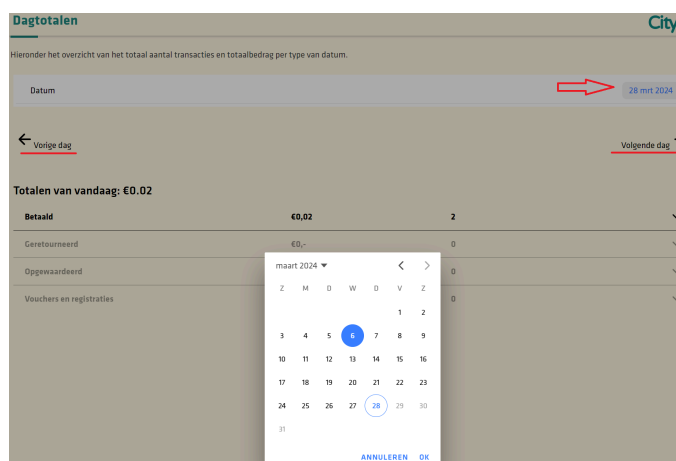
Dagtotalen

City

Hieronder het overzicht van het totaal aantal transacties en totaalbedrag per type van datum.

Datum

28 mrt 2024

Vorige dag

Volgende dag

Totalen van vandaag: €0.02

| | | |
|---|---|---|
| Betaald | €0,02 | 2 |
| Geretourneerd | €0,- | 0 |
| Opgewaardeerd | | 0 |
| Vouchers en registraties | | 0 |

maart 2024

| Z | M | D | W | D | V | Z |
|---|---|---|---|---|---|---|
| | | | | | 1 | 2 |
| 3 | 4 | 5 | 6 | 7 | 8 | 9 |
| 10 | 11 | 12 | 13 | 14 | 15 | 16 |
| 17 | 18 | 19 | 20 | 21 | 22 | 23 |
| 24 | 25 | 26 | 27 | 28 | 29 | 30 |
| 31 | | | | | | |

ANNULEREN OK